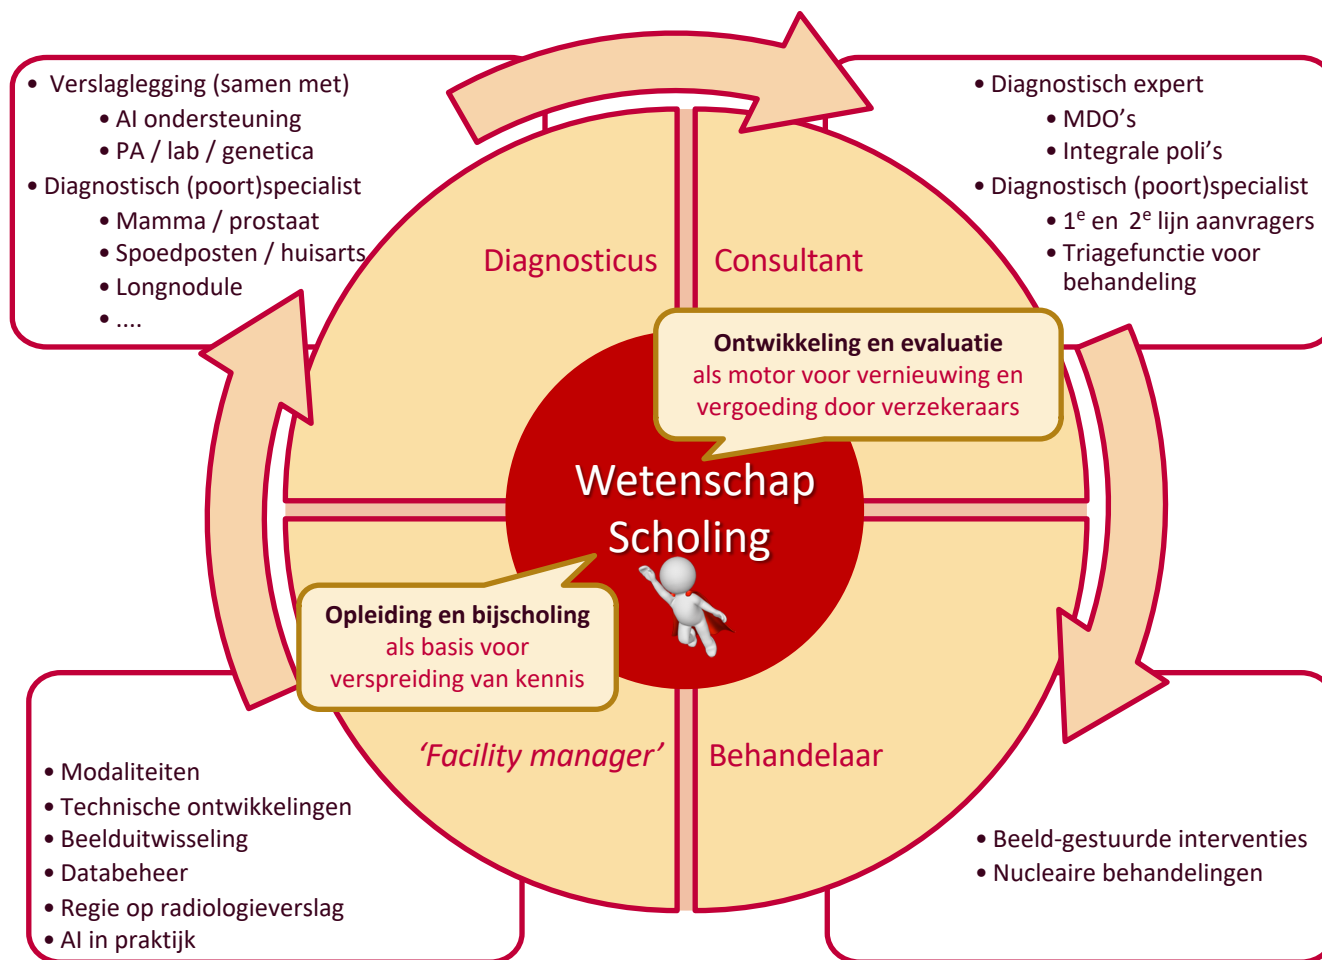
• Verslaglegging (samen met)
• AI ondersteuning
• PA / lab / genetica
• Diagnostisch (poort)specialist
• Mamma / prostaat
• Spoedposten / huisarts
• Longnodule
• ....

• Diagnostisch expert
• MDO's
• Integrale poli's
• Diagnostisch (poort)specialist
• $1^e$ en $2^e$ lijn aanvragers
• Triagefunctie voor behandeling

Diagnosticus

Consultant

**Ontwikkeling en evaluatie**
als motor voor vernieuwing en vergoeding door verzekeraars

Wetenschap
Scholing

**Opleiding en bijscholing**
als basis voor verspreiding van kennis

'Facility manager'

Behandelaar

• Modaliteiten
• Technische ontwikkelingen
• Beelduitwisseling
• Databeheer
• Regie op radiologieverslag
• AI in praktijk

• Beeld-gestuurde interventies
• Nucleaire behandelingen